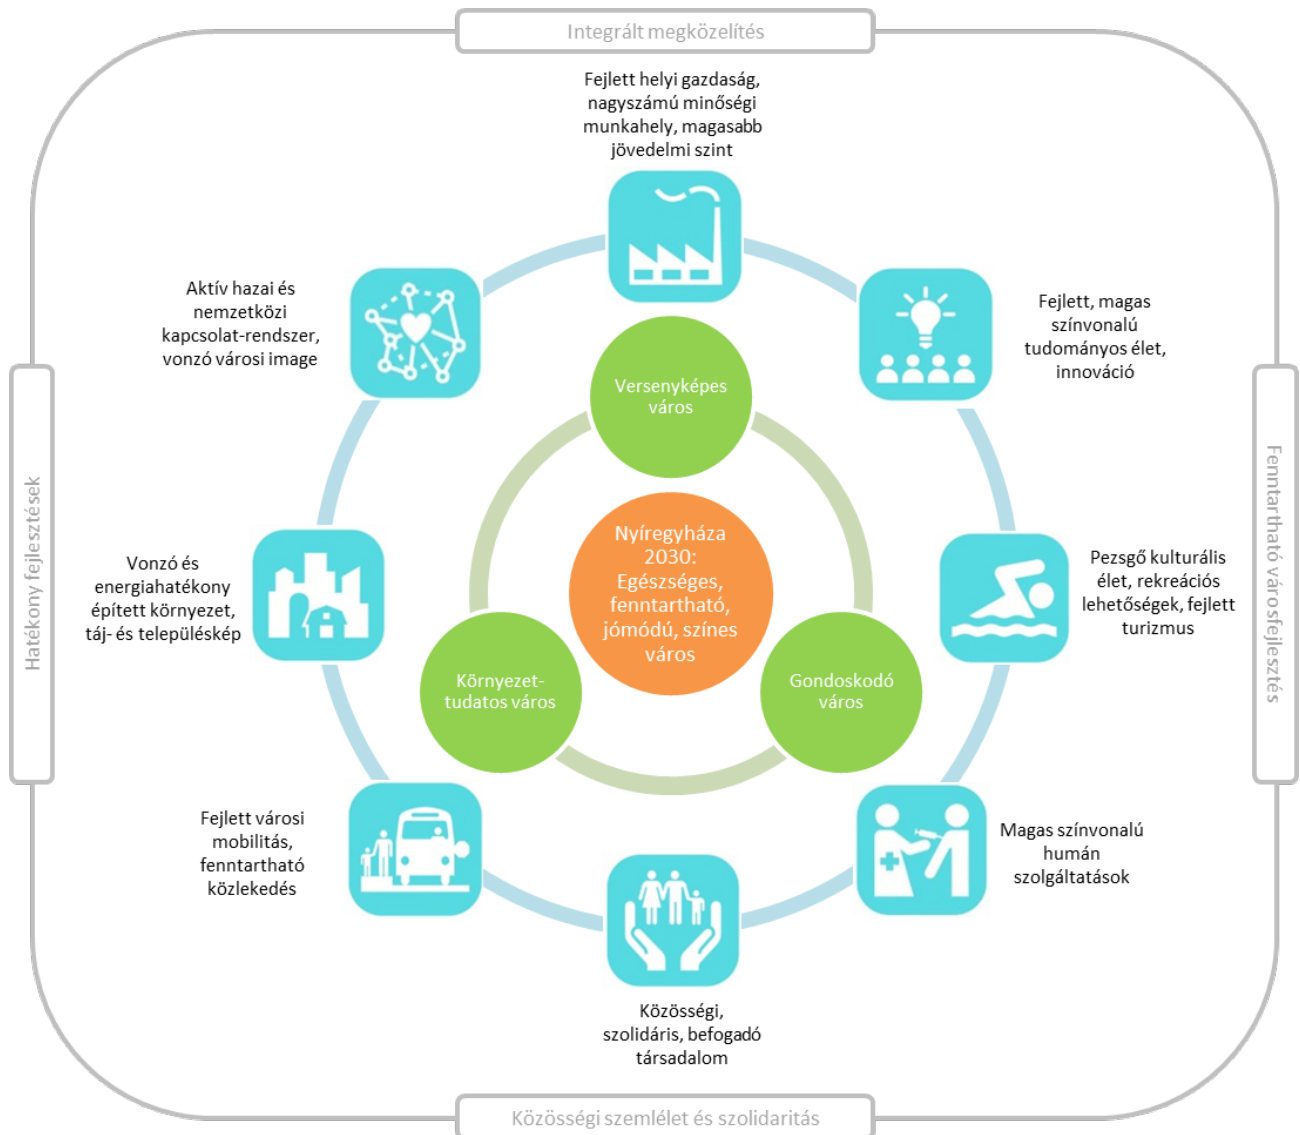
Integrált megközelítés

Fejlett helyi gazdaság, nagyszámú minőségi munkahely, magasabb jövedelmi szint

Aktív hazai és nemzetközi kapcsolat-rendszer, vonzó városi image

Fejlett, magas színvonalú tudományos élet, innováció

Versenyképes város

Hatékony fejlesztések

Fenntartható városfejlesztés

Vonzó és energiahatékony épített környezet, táj- és településkép

Nyíregyháza 2030: Egészséges, fenntartható, jómódú, színes város

Pezsgő kulturális élet, rekreációs lehetőségek, fejlett turizmus

Környezet-tudatos város

Gondoskodó város

Fejlett városi mobilitás, fenntartható közlekedés

Magas színvonalú humán szolgáltatások

Közösségi, szolidáris, befogadó társadalom

Közösségi szemlélet és szolidaritás